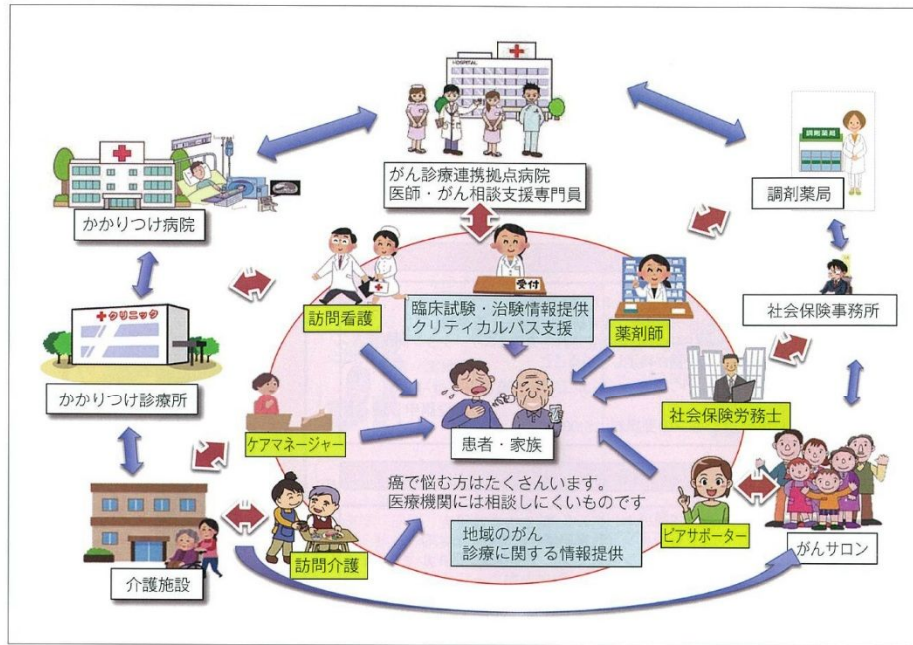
HOSPITAL
がん診療連携拠点病院
医師・がん相談支援専門員

調剤薬局
調剤薬局

かかりつけ病院

受付
臨床試験・治験情報提供
クリティカルパス支援

訪問看護

薬剤師

社会保険事務所

クリニック
かかりつけ診療所

社会保険労務士

患者・家族

ケアマネージャー

癌で悩む方はたくさんいます。
医療機関には相談しにくいものです

地域のがん
診療に関する情報提供

ピアサポーター

介護施設

訪問介護

がんサロン